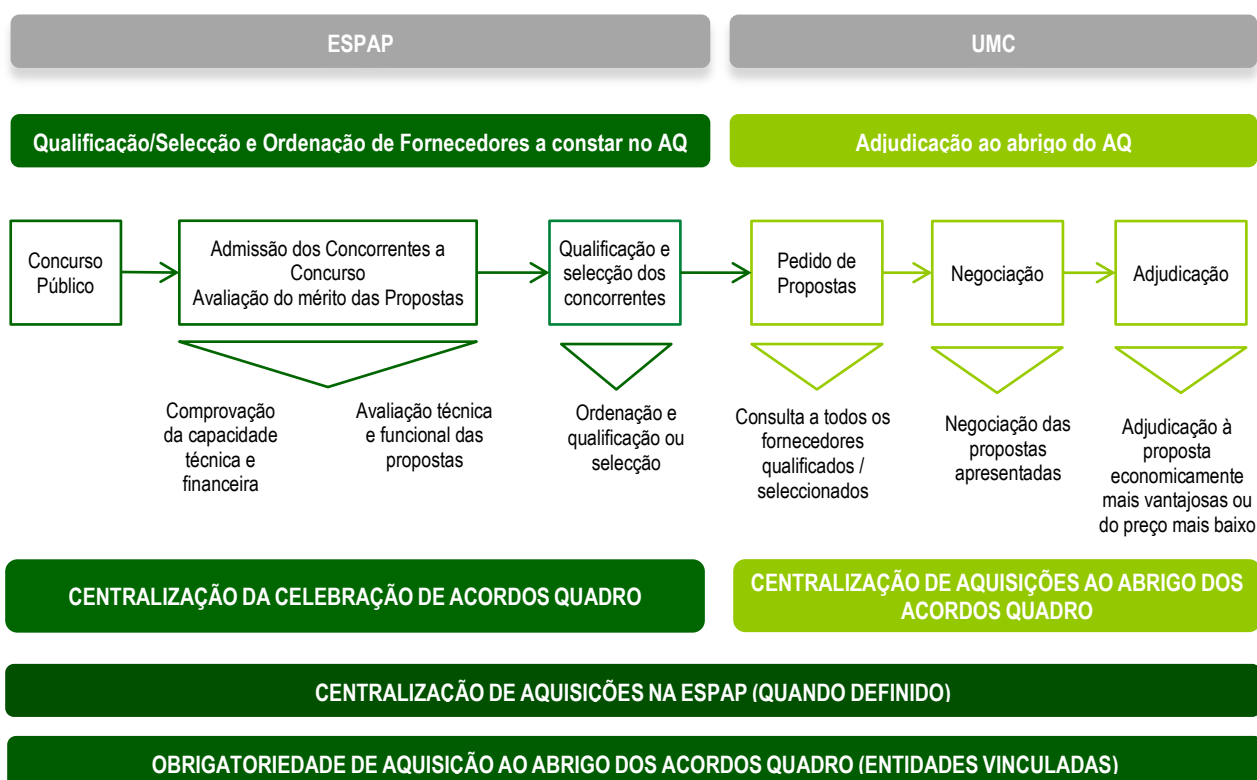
ESPAP

UMC

Qualificação/Selecção e Ordenação de Fornecedores a constar no AQ

Adjudicação ao abrigo do AQ

Concurso Público

Admissão dos Concorrentes a Concurso
Avaliação do mérito das Propostas

Qualificação e selecção dos concorrentes

Pedido de Propostas

Negociação

Adjudicação

Comprovação da capacidade técnica e financeira

Avaliação técnica e funcional das propostas

Ordenação e qualificação ou selecção

Consulta a todos os fornecedores qualificados / seleccionados

Negociação das propostas apresentadas

Adjudicação à proposta economicamente mais vantajosas ou do preço mais baixo

CENTRALIZAÇÃO DA CELEBRAÇÃO DE ACORDOS QUADRO

CENTRALIZAÇÃO DE AQUISIÇÕES AO ABRIGO DOS ACORDOS QUADRO

CENTRALIZAÇÃO DE AQUISIÇÕES NA ESPAP (QUANDO DEFINIDO)

OBRIGATORIEDADE DE AQUISIÇÃO AO ABRIGO DOS ACORDOS QUADRO (ENTIDADES VINCULADAS)